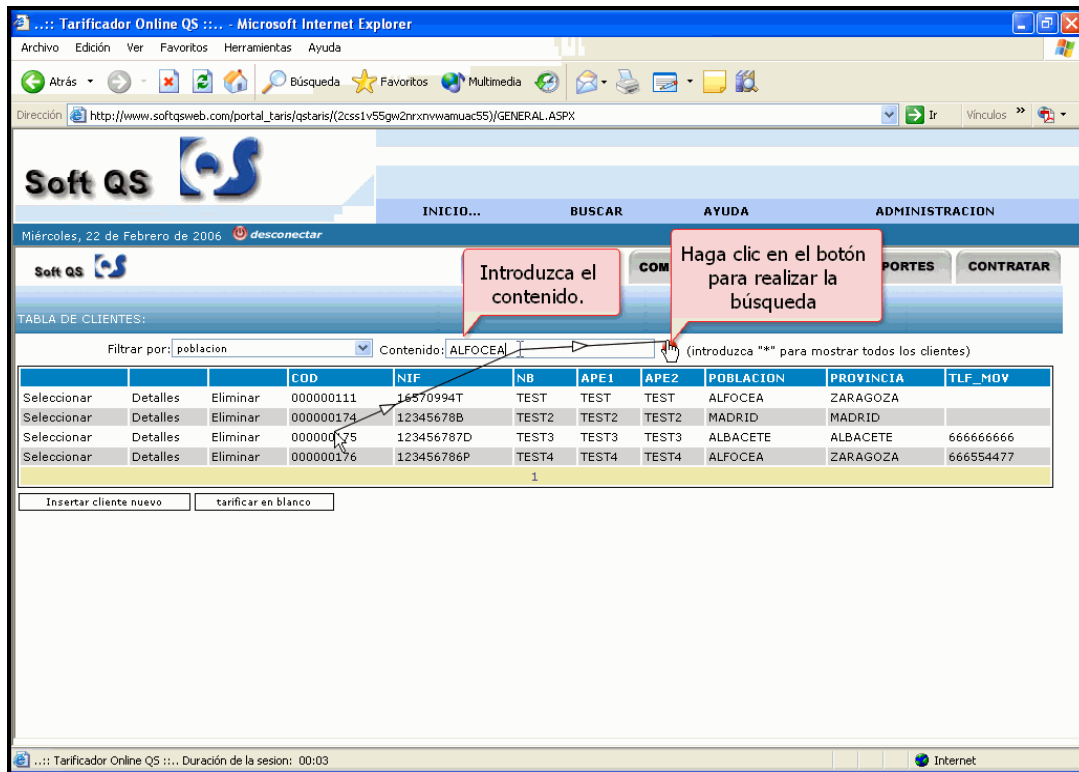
..:: Tarificador Online QS ::.. - Microsoft Internet Explorer

Archivo Edición Ver Favoritos Herramientas Ayuda

Atrás Búsqueda Favoritos Multimedia

Dirección http://www.softqsweb.com/portal_taris/qstaris/(2css1v55gw2nrxnvwamuac55)/GENERAL.ASPX Ir Vínculos

Soft QS

INICIO... BUSCAR AYUDA ADMINISTRACION

Miércoles, 22 de Febrero de 2006 desconectar

Soft QS

COM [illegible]PORTES CONTRATAR

Introduzca el contenido.

Haga clic en el botón para realizar la búsqueda

TABLA DE CLIENTES:

Filtrar por: poblacion Contenido: ALFOCEA (introduzca "*" para mostrar todos los clientes)

| | | | COD | NIF | NB | APE1 | APE2 | POBLACION | PROVINCIA | TLF_MOV |
|---|---|---|---|---|---|---|---|---|---|---|
| Seleccionar | Detalles | Eliminar | 000000111 | 16570994T | TEST | TEST | TEST | ALFOCEA | ZARAGOZA | |
| Seleccionar | Detalles | Eliminar | 000000174 | 12345678B | TEST2 | TEST2 | TEST2 | MADRID | MADRID | |
| Seleccionar | Detalles | Eliminar | 000000175 | 123456787D | TEST3 | TEST3 | TEST3 | ALBACETE | ALBACETE | 666666666 |
| Seleccionar | Detalles | Eliminar | 000000176 | 123456786P | TEST4 | TEST4 | TEST4 | ALFOCEA | ZARAGOZA | 666554477 |
| | | | | | 1 | | | | | |

Insertar cliente nuevo tarificar en blanco

..:: Tarificador Online QS ::.. Duración de la sesion: 00:03 Internet